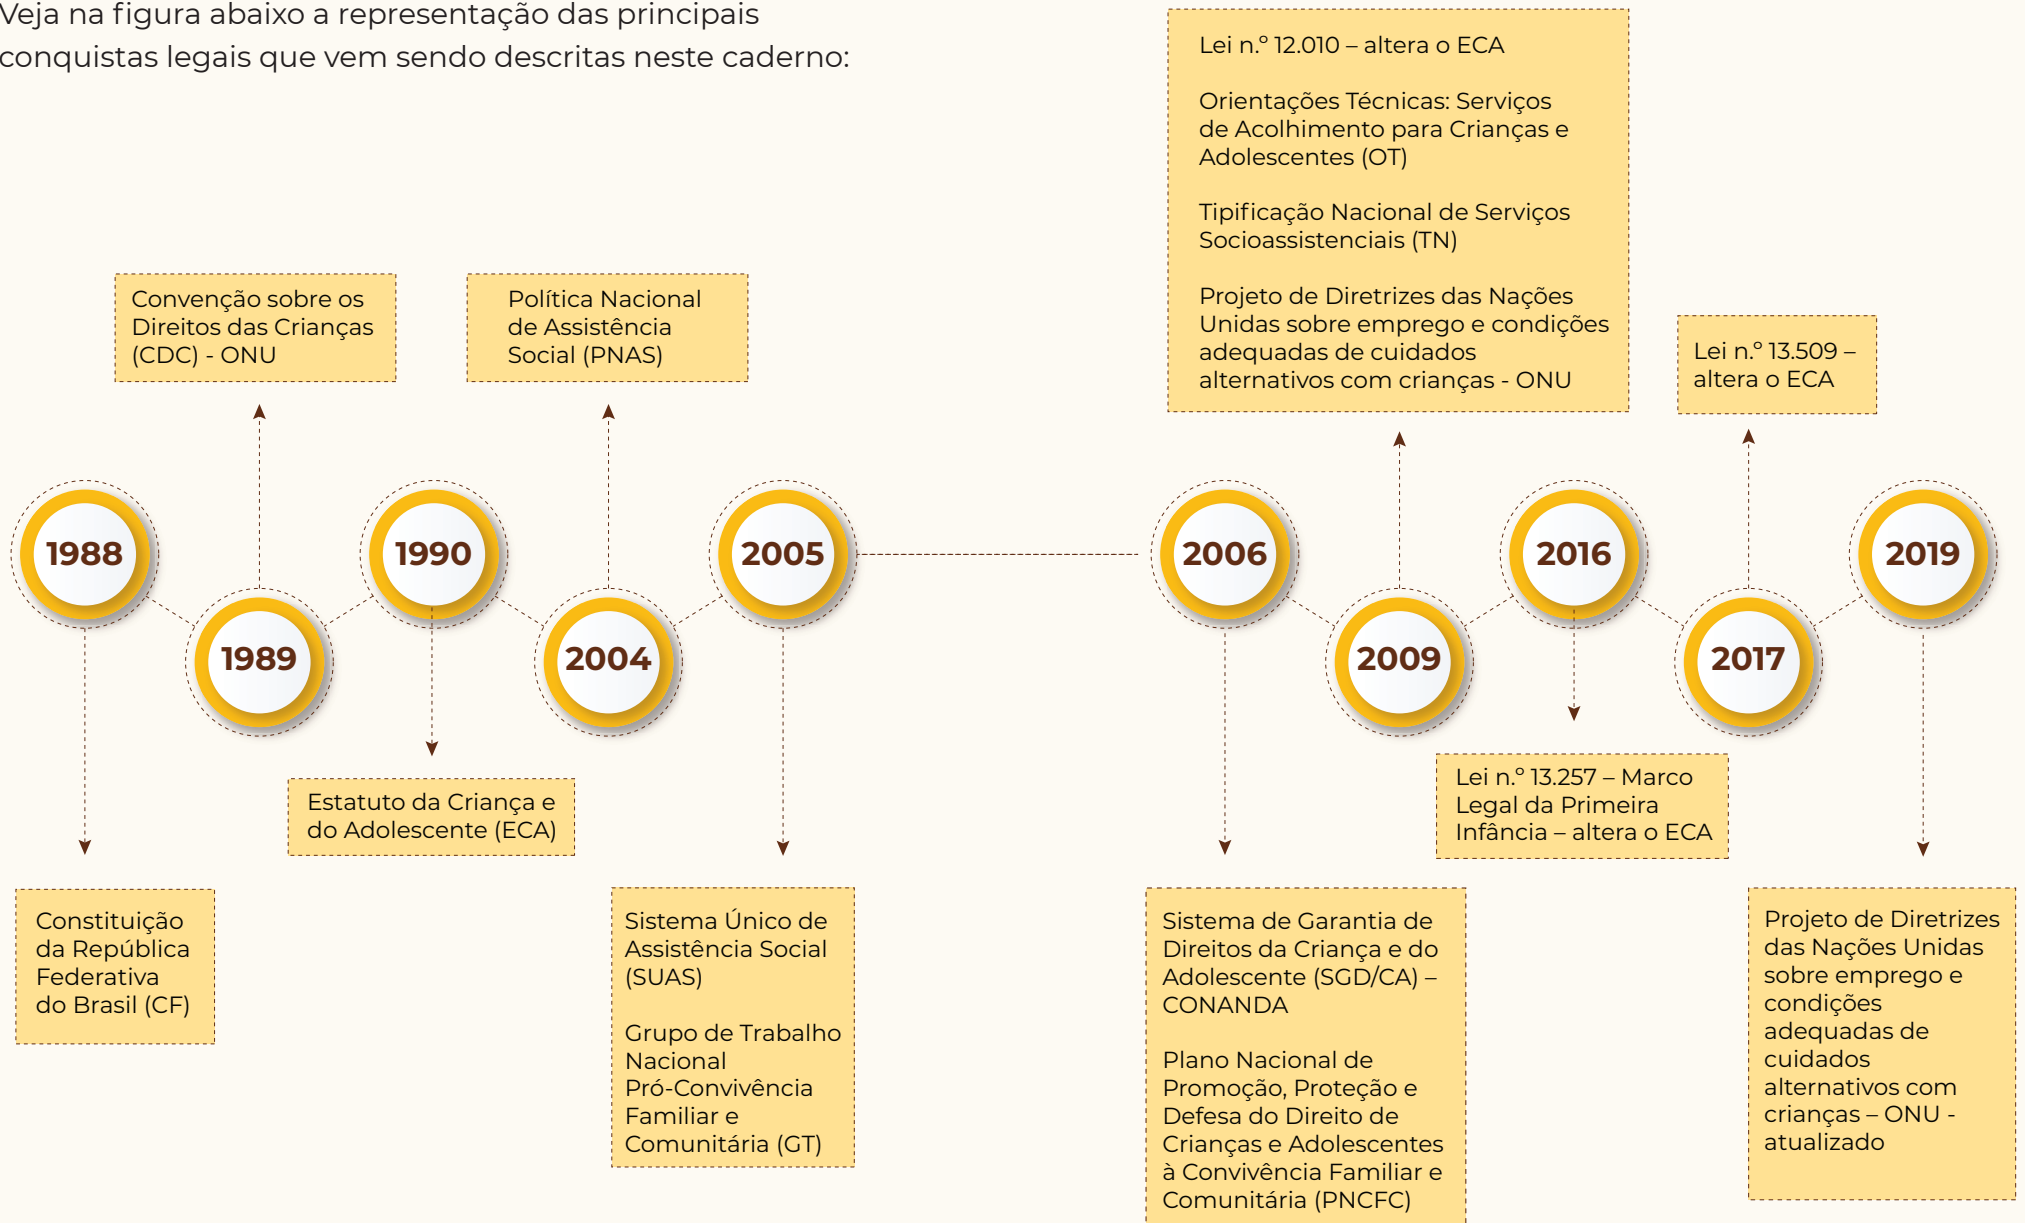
Veja na figura abaixo a representação das principais conquistas legais que vem sendo descritas neste caderno:

Convenção sobre os Direitos das Crianças (CDC) - ONU

Política Nacional de Assistência Social (PNAS)

Lei n.º 12.010 – altera o ECA

Orientações Técnicas: Serviços de Acolhimento para Crianças e Adolescentes (OT)

Tipificação Nacional de Serviços Socioassistenciais (TN)

Projeto de Diretrizes das Nações Unidas sobre emprego e condições adequadas de cuidados alternativos com crianças - ONU

Lei n.º 13.509 – altera o ECA

1988

1989

1990

2004

2005

2006

2009

2016

2017

2019

Constituição da República Federativa do Brasil (CF)

Estatuto da Criança e do Adolescente (ECA)

Sistema Único de Assistência Social (SUAS)

Grupo de Trabalho Nacional Pró-Convivência Familiar e Comunitária (GT)

Sistema de Garantia de Direitos da Criança e do Adolescente (SGD/CA) – CONANDA

Plano Nacional de Promoção, Proteção e Defesa do Direito de Crianças e Adolescentes à Convivência Familiar e Comunitária (PNCFC)

Lei n.º 13.257 – Marco Legal da Primeira Infância – altera o ECA

Projeto de Diretrizes das Nações Unidas sobre emprego e condições adequadas de cuidados alternativos com crianças – ONU - atualizado